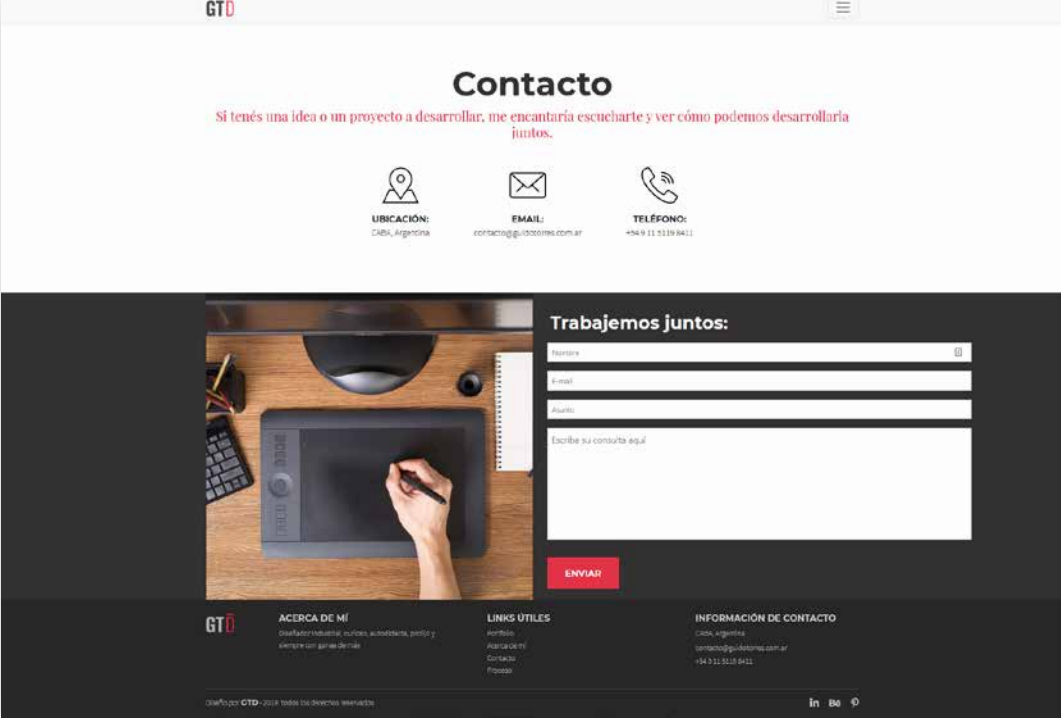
GTD

Contacto

Si tenés una idea o un proyecto a desarrollar, me encantaría escucharte y ver cómo podemos desarrollarla juntos.

UBICACIÓN:
CABA, Argentina

EMAIL:
contacto@guidotorres.com.ar

TELÉFONO:
+54 9 11 5119 8411

Trabajemos juntos:

Nombre

E-mail

Asunto

Escribe su consulta aquí

ENVIAR

GTD

ACERCA DE MÍ
Diseñador industrial, curioso, autodidacta, prolijo y siempre con ganas de más

LINKS ÚTILES
Portfolio
Acerca de mí
Contacto
Proceso

INFORMACIÓN DE CONTACTO
CABA, Argentina
contacto@guidotorres.com.ar
+54 9 11 5119 8411

Diseño por GTD - 2018 todos los derechos reservados

in Bē